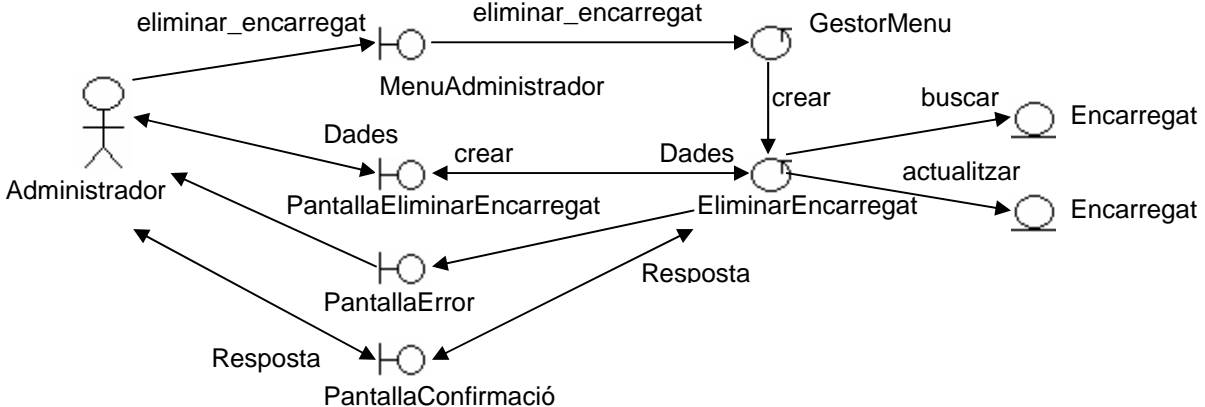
eliminar_encarregat

eliminar_encarregat

GestorMenu

MenuAdministrador

crear

buscar

Encarregat

Dades

crear

Dades

actualitzar

Administrador

PantallaEliminarEncarregat

EliminarEncarregat

Encarregat

PantallaError

Resposta

Resposta

PantallaConfirmació